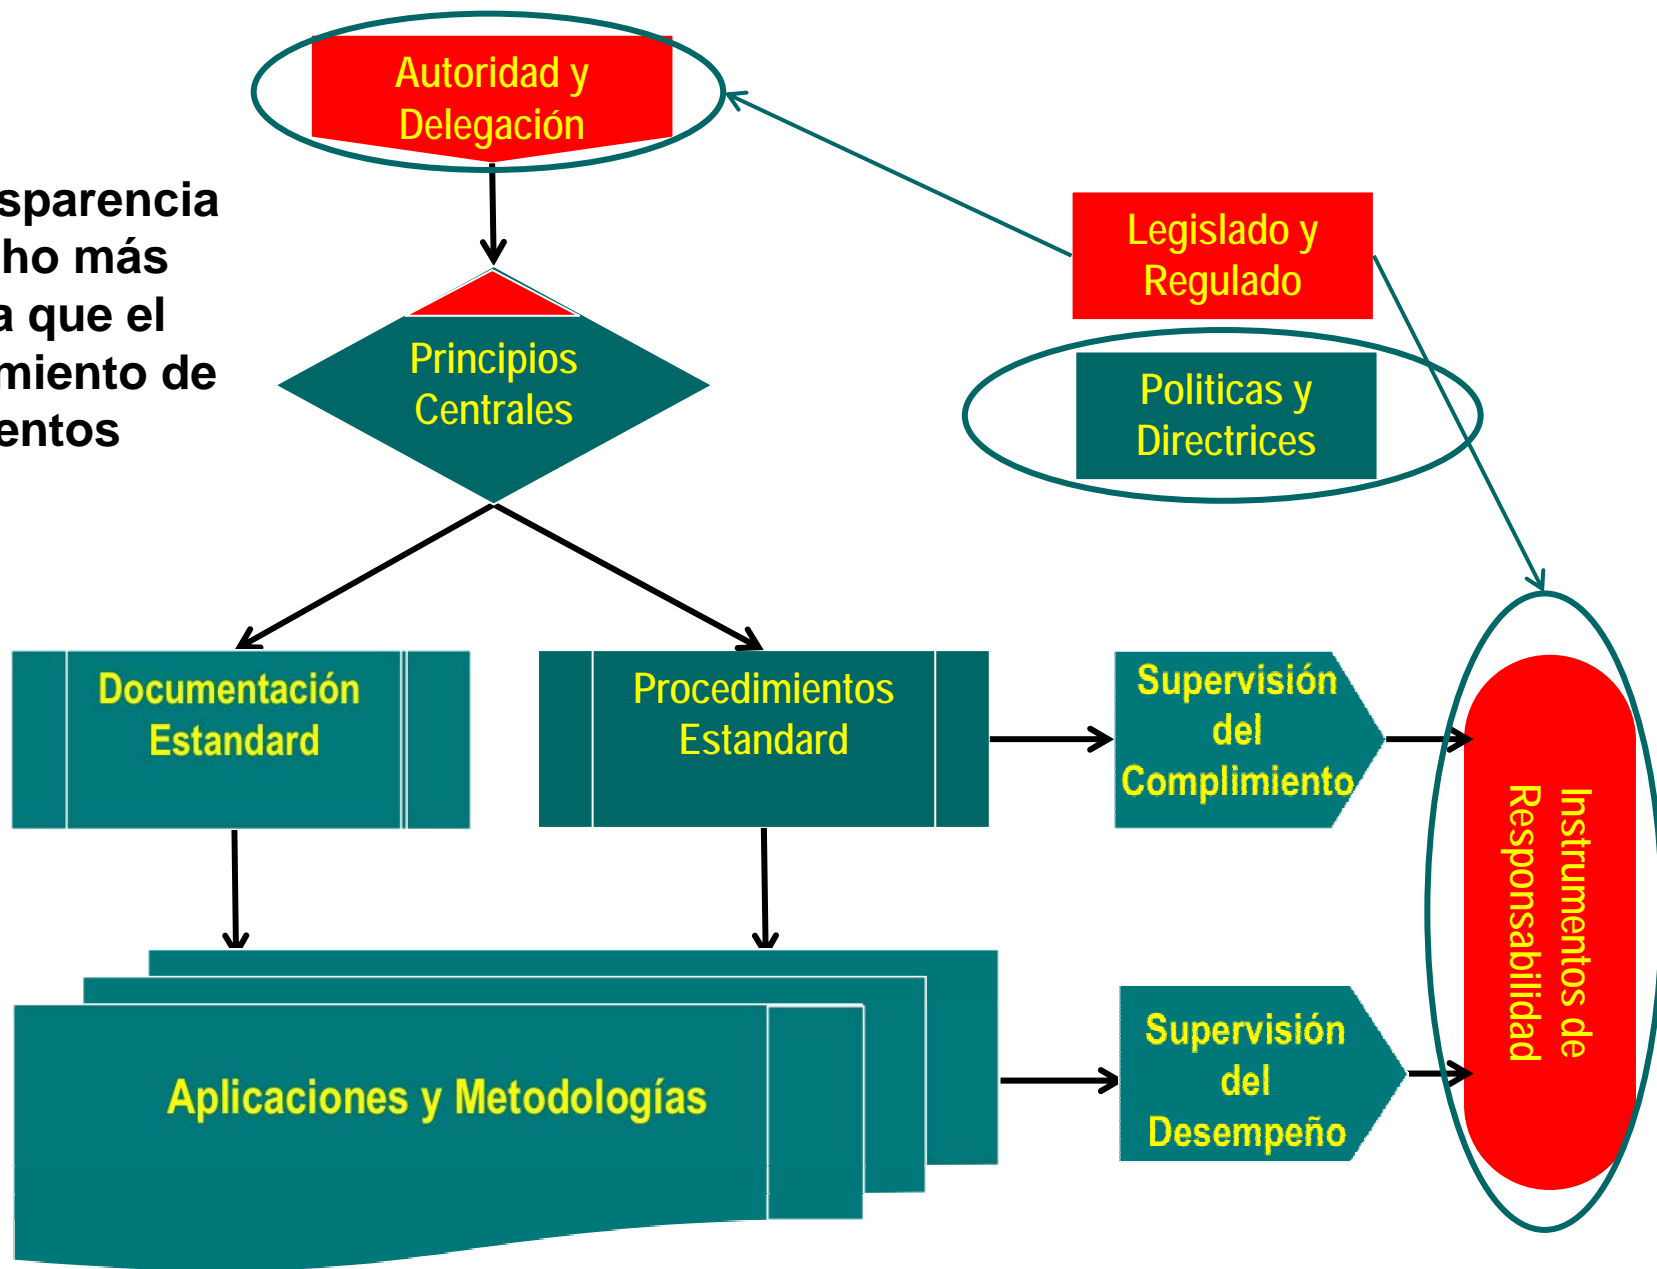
Autoridad y Delegación

sparencia
ho más
a que el
miento de
entos

Legislado y Regulado

Principios Centrales

Politicas y Directrices

Documentación Estandard

Procedimientos Estandard

Supervisión del Complimiento

Instrumentos de Responsabilidad

Aplicaciones y Metodologías

Supervisión del Desempeño